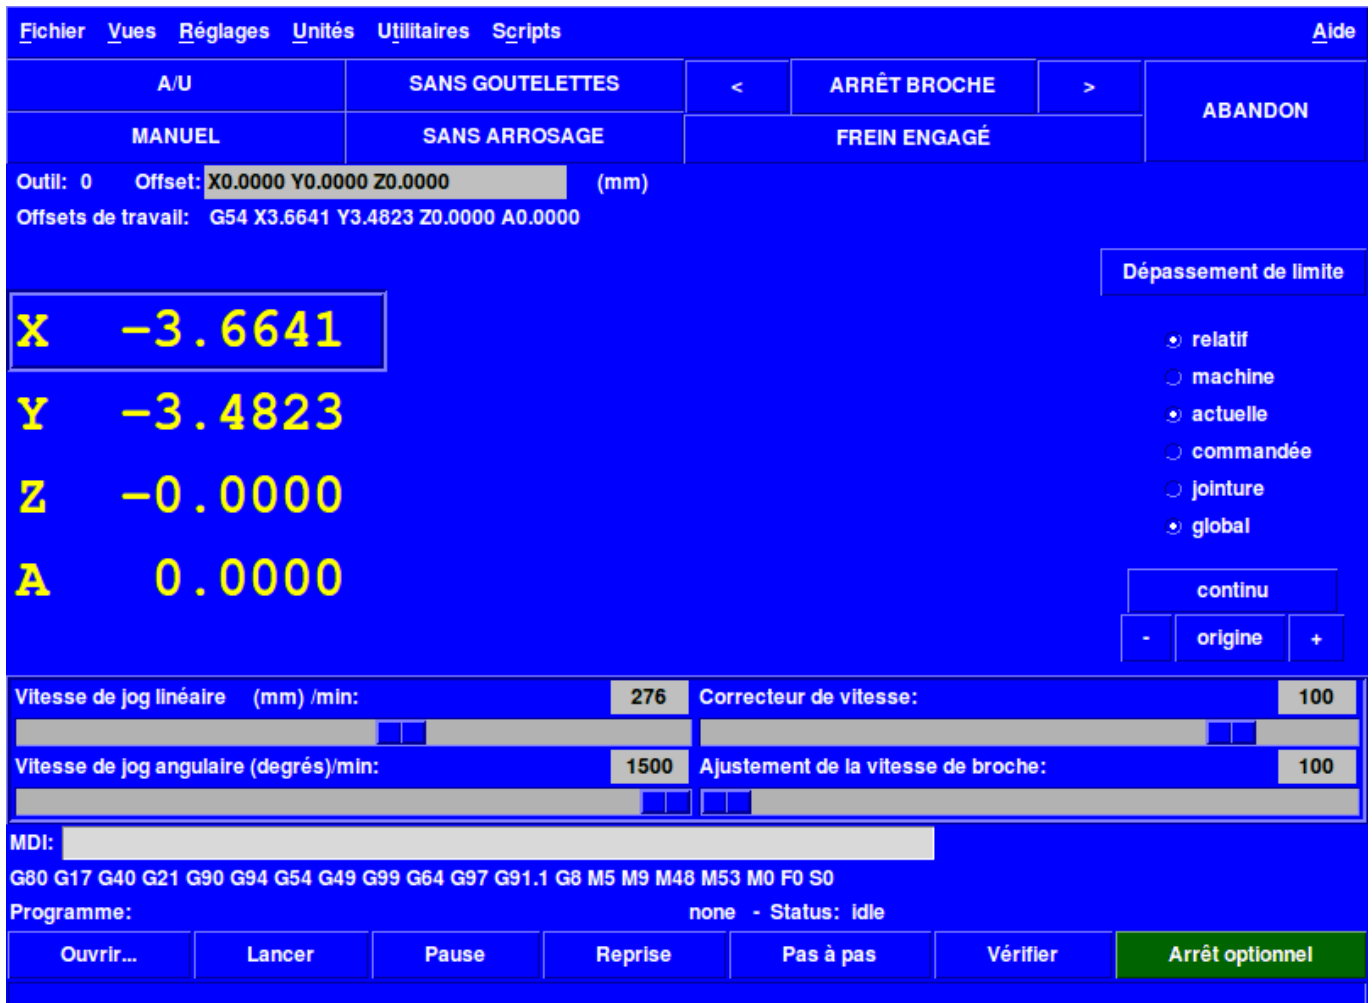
Fichier Vues Réglages Unités Utilitaires Scripts Aide

A/U | SANS GOUTELETTES | < | ARRÊT BROCHE | > | ABANDON
MANUEL | SANS ARROSAGE | FREIN ENGAGÉ

Outil: 0 Offset: X0.0000 Y0.0000 Z0.0000 (mm)
Offsets de travail: G54 X3.6641 Y3.4823 Z0.0000 A0.0000

Dépassement de limite

X −3.6641
Y −3.4823
Z −0.0000
A 0.0000

relatif
machine
actuelle
commandée
jointure
global

continu
- origine +

Vitesse de jog linéaire (mm) /min: 276
Correcteur de vitesse: 100
Vitesse de jog angulaire (degrés)/min: 1500
Ajustement de la vitesse de broche: 100

MDI:
G80 G17 G40 G21 G90 G94 G54 G49 G99 G64 G97 G91.1 G8 M5 M9 M48 M53 M0 F0 S0
Programme: none - Status: idle

Ouvrir... | Lancer | Pause | Reprise | Pas à pas | Vérifier | Arrêt optionnel